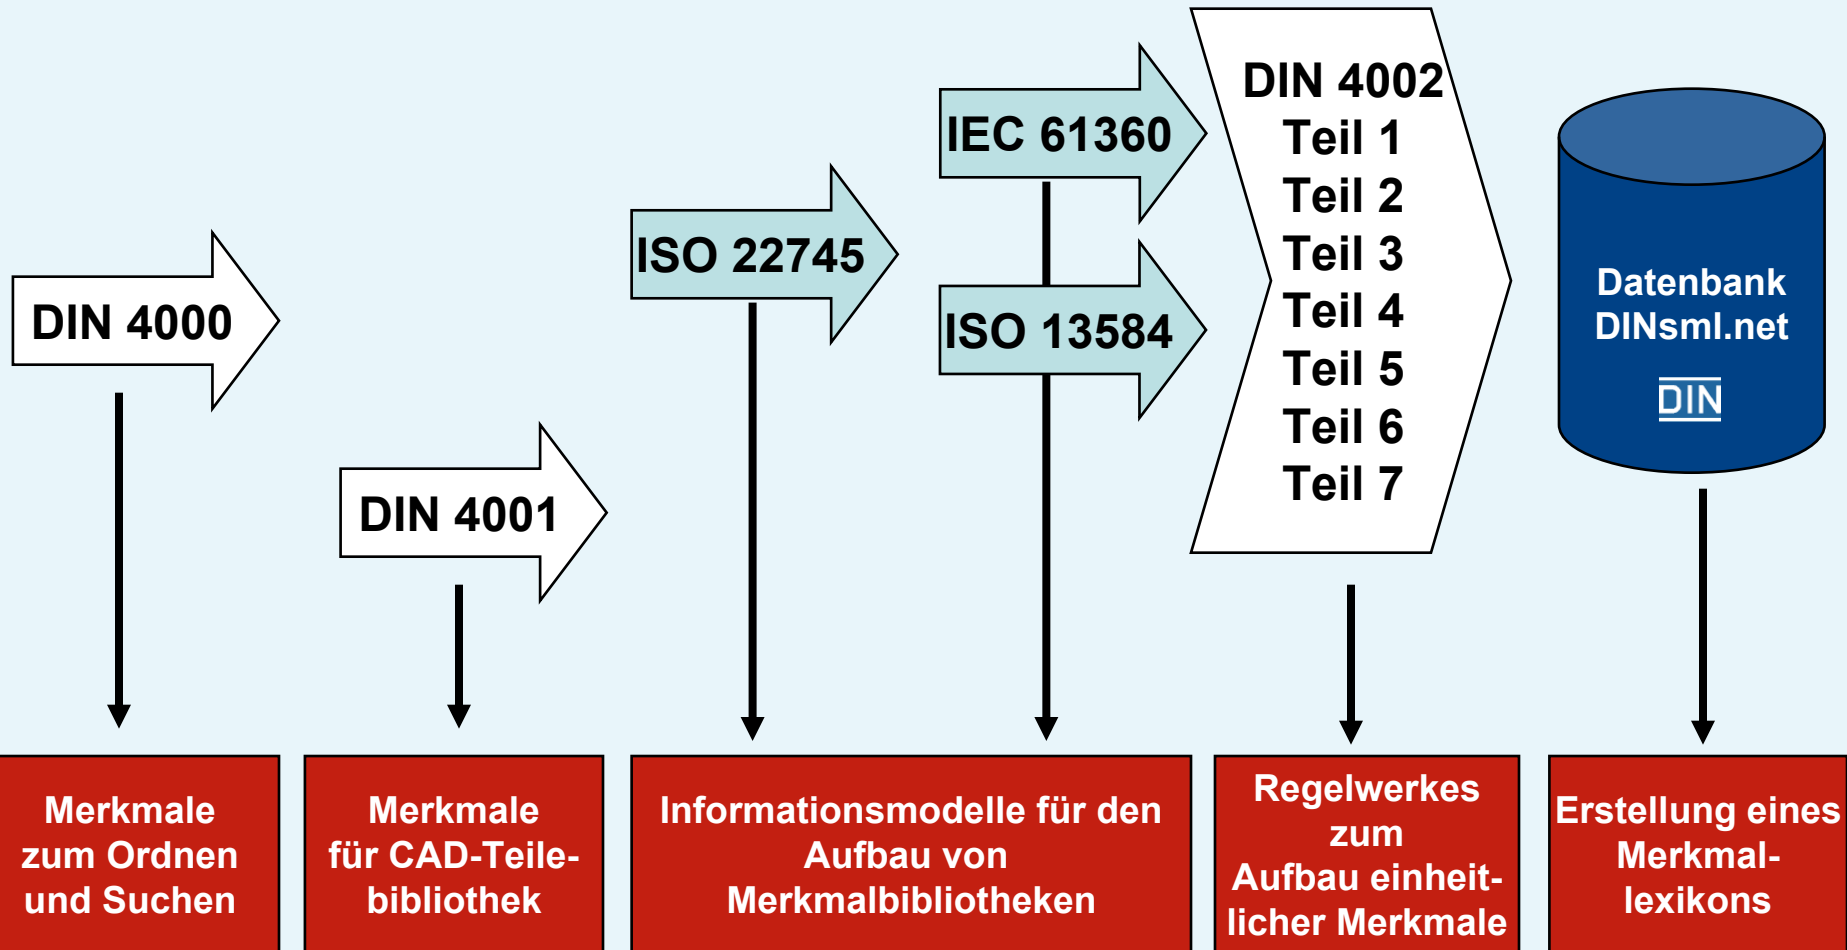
DIN 4000

DIN 4001

ISO 22745

IEC 61360

ISO 13584

DIN 4002
Teil 1
Teil 2
Teil 3
Teil 4
Teil 5
Teil 6
Teil 7

Datenbank DINsml.net
DIN

Merkmale zum Ordnen und Suchen

Merkmale für CAD-Teilebibliothek

Informationsmodelle für den Aufbau von Merkmalbibliotheken

Regelwerkes zum Aufbau einheitlicher Merkmale

Erstellung eines Merkmallexikons